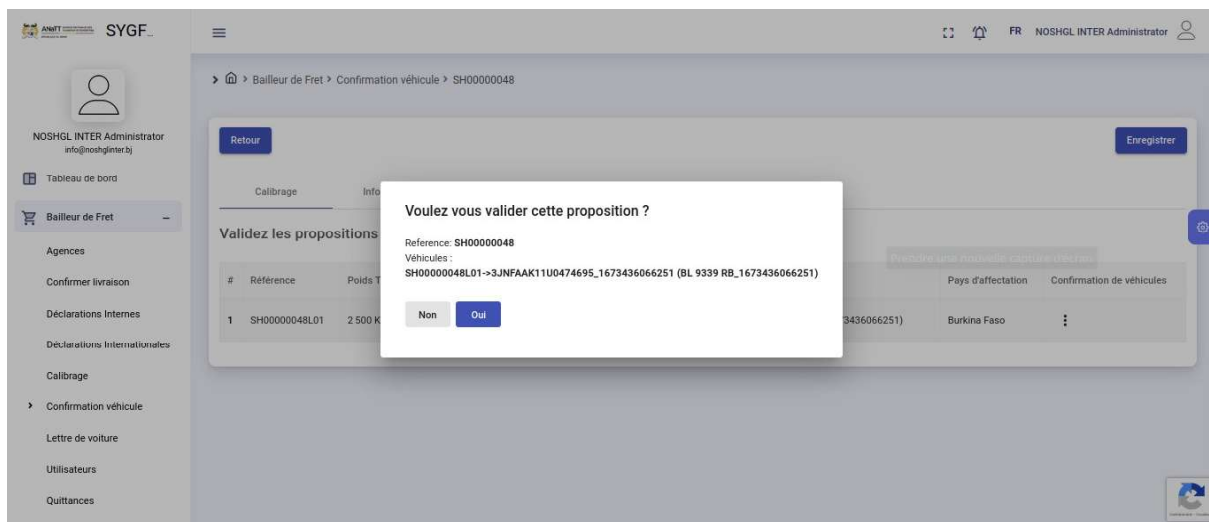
ANaTT SYGF_

FR NOSHGL INTER Administrator

NOSHGL INTER Administrator
info@noshglinter.bj

Tableau de bord

Bailleur de Fret –

Agences

Confirmer livraison

Déclarations Internes

Déclarations Internationales

Calibrage

› Confirmation véhicule

Lettre de voiture

Utilisateurs

Quittances

› Bailleur de Fret › Confirmation véhicule › SH00000048

Retour

Enregistrer

Calibrage

Info

Validez les propositions

Prendre une nouvelle capture d'écran

| # | Référence | Poids T | | Pays d'affectation | Confirmation de véhicules |
|---|---|---|---|---|---|
| 1 | SH00000048L01 | 2 500 K | 3436066251) | Burkina Faso | ⋮ |

Voulez vous valider cette proposition ?

Reference: SH00000048
Véhicules :
SH00000048L01->3JNFAAK11U0474695_1673436066251 (BL 9339 RB_1673436066251)

Non
Oui